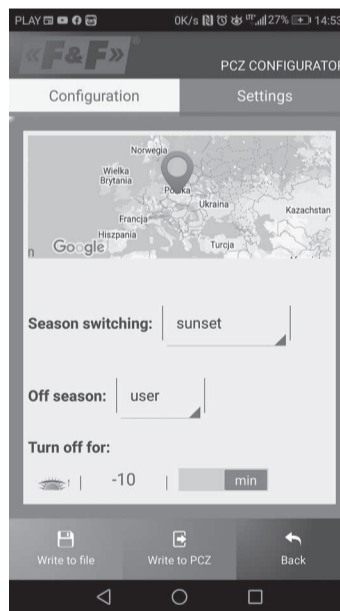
PLAY
0K/s 27% 14:53

«F&F»
PCZ CONFIGURATOR

Configuration
Settings

Norwegia
Wielka Brytania
Polska
Ukraina
Kazachstan
Francja
Hiszpania
Turcja
Google

Season switching: sunset

Off season: user

Turn off for:

-10
min

Write to file
Write to PCZ
Back